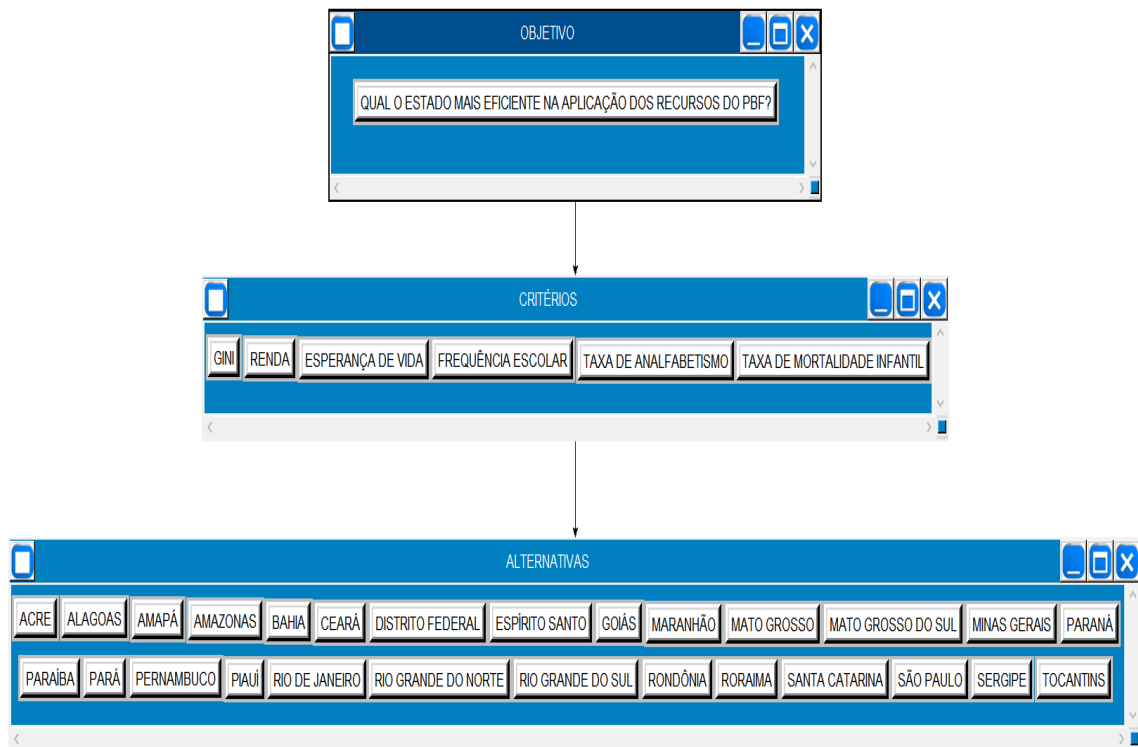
OBJETIVO

QUAL O ESTADO MAIS EFICIENTE NA APLICAÇÃO DOS RECURSOS DO PBF?

CRITÉRIOS

GINI RENDA ESPERANÇA DE VIDA FREQUÊNCIA ESCOLAR TAXA DE ANALFABETISMO TAXA DE MORTALIDADE INFANTIL

ALTERNATIVAS

ACRE ALAGOAS AMAPÁ AMAZONAS BAHIA CEARÁ DISTRITO FEDERAL ESPÍRITO SANTO GOIÁS MARANHÃO MATO GROSSO MATO GROSSO DO SUL MINAS GERAIS PARANÁ

PARAÍBA PARÁ PERNAMBUCO PIAUÍ RIO DE JANEIRO RIO GRANDE DO NORTE RIO GRANDE DO SUL RONDÔNIA RORAIMA SANTA CATARINA SÃO PAULO SERGIPE TOCANTINS